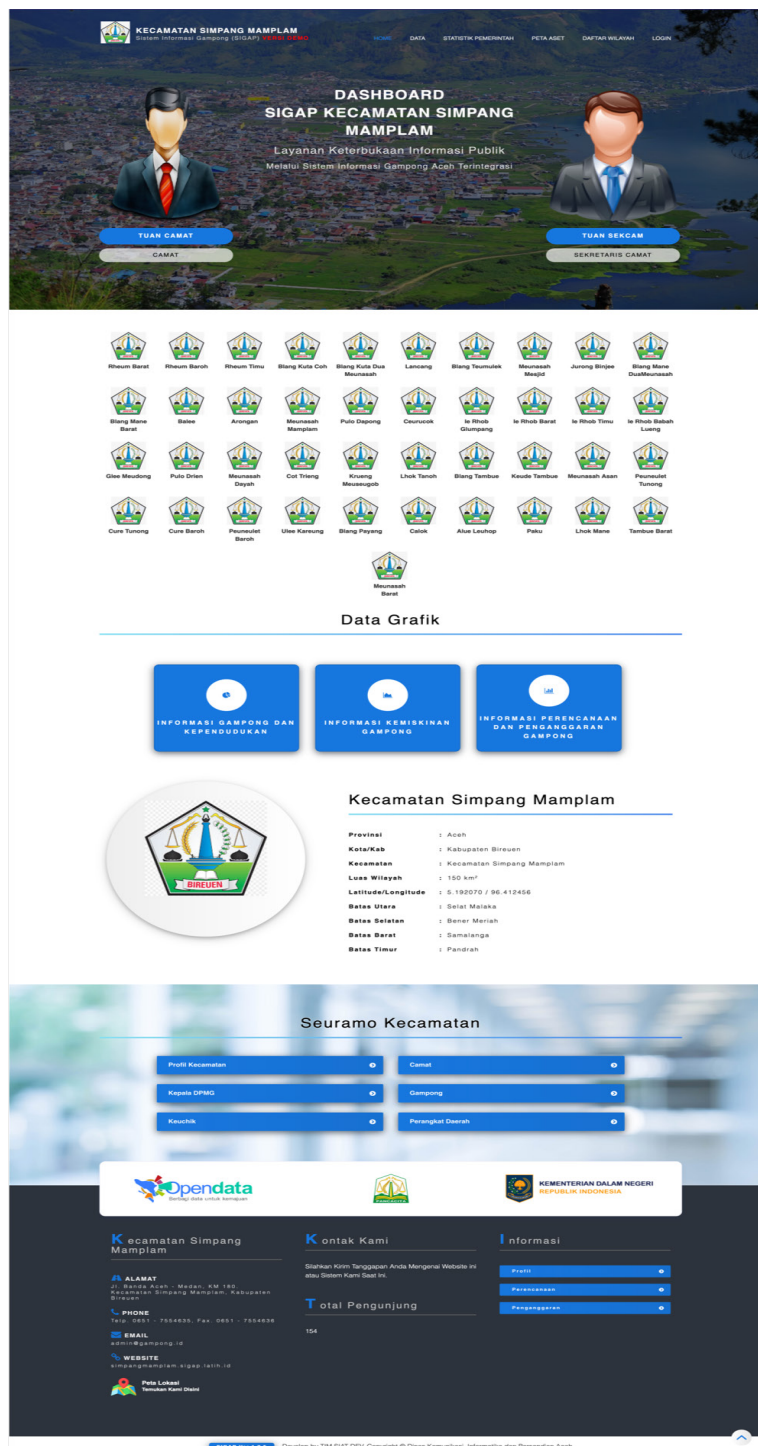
KECAMATAN SIMPANG MAMPLAM
Sistem Informasi Gampong (SIGAP) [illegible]

HOME DATA STATISTIK PEMERINTAH PETA ASET DAFTAR WILAYAH LOGIN

DASHBOARD
SIGAP KECAMATAN SIMPANG MAMPLAM
Layanan Keterbukaan Informasi Publik
Melalui Sistem Informasi Gampong Aceh Terintegrasi

TUAN CAMAT
CAMAT

TUAN SEKCAM
SEKRETARIS CAMAT

Rheum Barat
Rheum Baroh
Rheum Timu
Blang Kuta Coh
Blang Kuta Dua Meunasah
Lancang
Blang Teumulek
Meunasah Mesjid
Jurong Binjee
Blang Mane DuaMeunasah
Blang Mane Barat
Balee
Arongan
Meunasah Mamplam
Pulo Dapong
Ceurucok
Ie Rhob Glumpang
Ie Rhob Barat
Ie Rhob Timu
Ie Rhob Babah Luang
Glee Meudong
Pulo Drien
Meunasah Dayah
Cot Trieng
Krueng Meuseugob
Lhok Tanoh
Blang Tambue
Keude Tambue
Meunasah Asan
Peuneulet Tunong
Cure Tunong
Cure Baroh
Peuneulet Baroh
Ulee Kareung
Blang Payang
Calok
Alue Leuhop
Paku
Lhok Mane
Tambue Barat
Meunasah Barat

Data Grafik

INFORMASI GAMPONG DAN KEPENDUDUKAN
INFORMASI KEMISKINAN GAMPONG
INFORMASI PERENCANAAN DAN PENGANGGARAN GAMPONG

BIREUEN

Kecamatan Simpang Mamplam

| Provinsi | : Aceh |
|---|---|
| Kota/Kab | : Kabupaten Bireuen |
| Kecamatan | : Kecamatan Simpang Mamplam |
| Luas Wilayah | : 150 km² |
| Latitude/Longitude | : 5.192070 / 96.412456 |
| Batas Utara | : Selat Malaka |
| Batas Selatan | : Bener Meriah |
| Batas Barat | : Samalanga |
| Batas Timur | : Pandrah |

Seuramo Kecamatan

Profil Kecamatan
Camat
Kepala DPMG
Gampong
Keuchik
Perangkat Daerah

Opendata
Berbagi data untuk kemajuan

KEMENTERIAN DALAM NEGERI
REPUBLIK INDONESIA

Kecamatan Simpang Mamplam

ALAMAT
Jl. Banda Aceh - Medan, KM 190 Kecamatan Simpang Mamplam, Kabupaten Bireuen

PHONE
Telp. 0651 - 7554635, Fax. 0651 - 7554636

EMAIL
admin@gampong.id

WEBSITE
simpangmamplam.sigap.latih.id

Peta Lokasi
Temukan Kami Disini

Kontak Kami
Silahkan Kirim Tanggapan Anda Mengenai Website ini atau Sistem Kami Saat Ini.

Total Pengunjung
154

Informasi
Profil
Perencanaan
Penganggaran

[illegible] Develop by TIM SIAT DPU Copyright © Dinas Komunikasi, Informatika dan Persandian Aceh